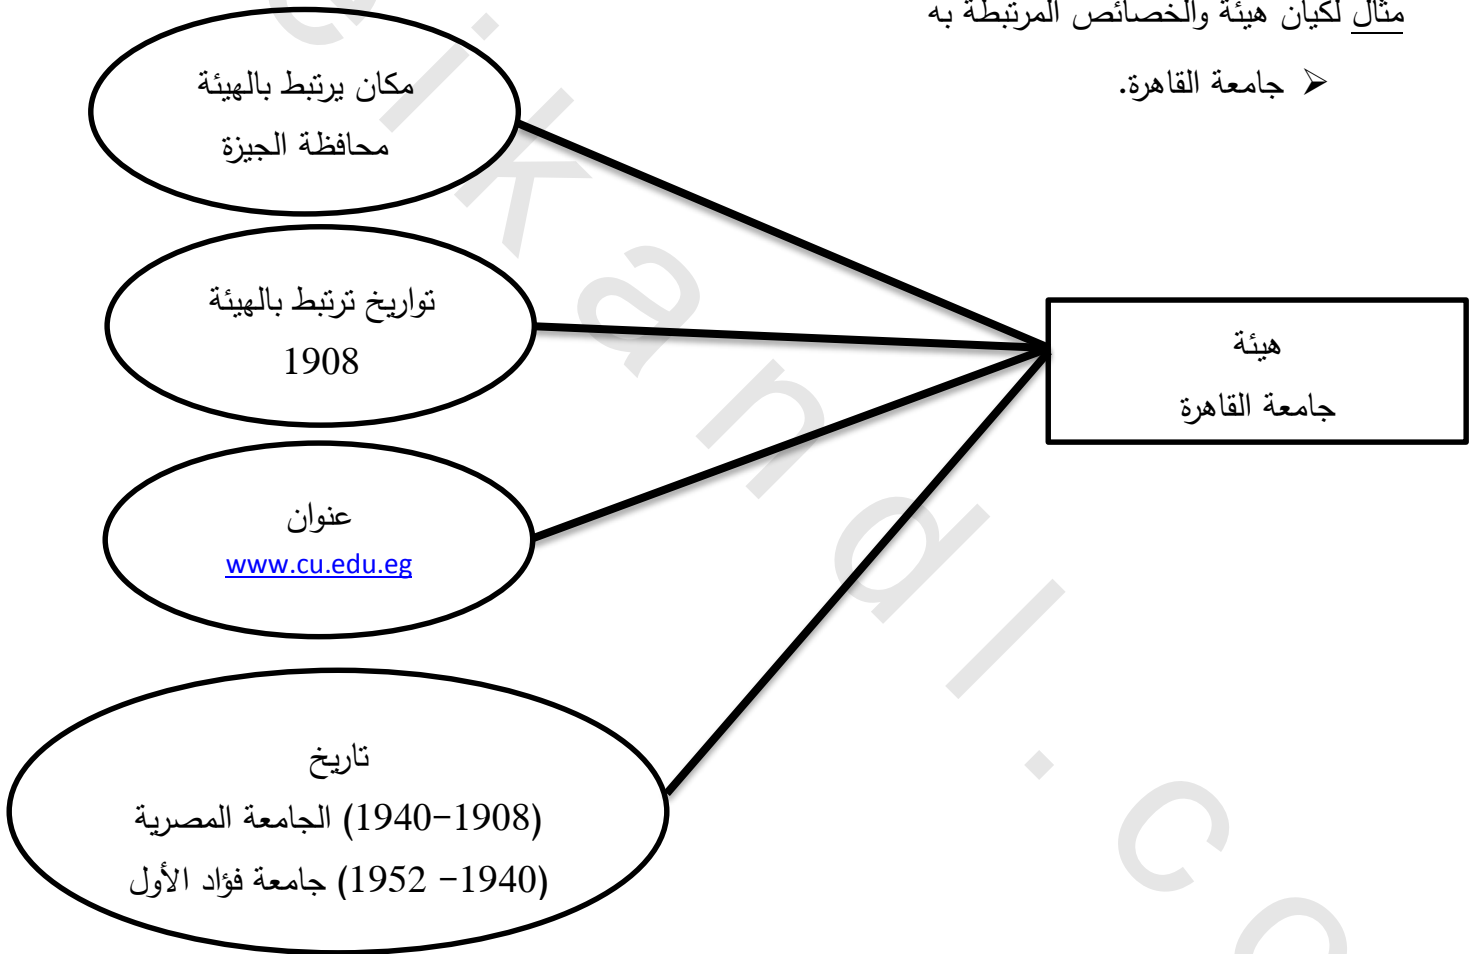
مثال لكيان هيئة والخصائص المرتبطة به

➢ جامعة القاهرة.

مكان يرتبط بالهيئة
محافظة الجيزة

تواريخ ترتبط بالهيئة
1908

عنوان
www.cu.edu.eg

تاريخ
(1908–1940) الجامعة المصرية
(1940– 1952) جامعة فؤاد الأول

هيئة
جامعة القاهرة

elkandil.co